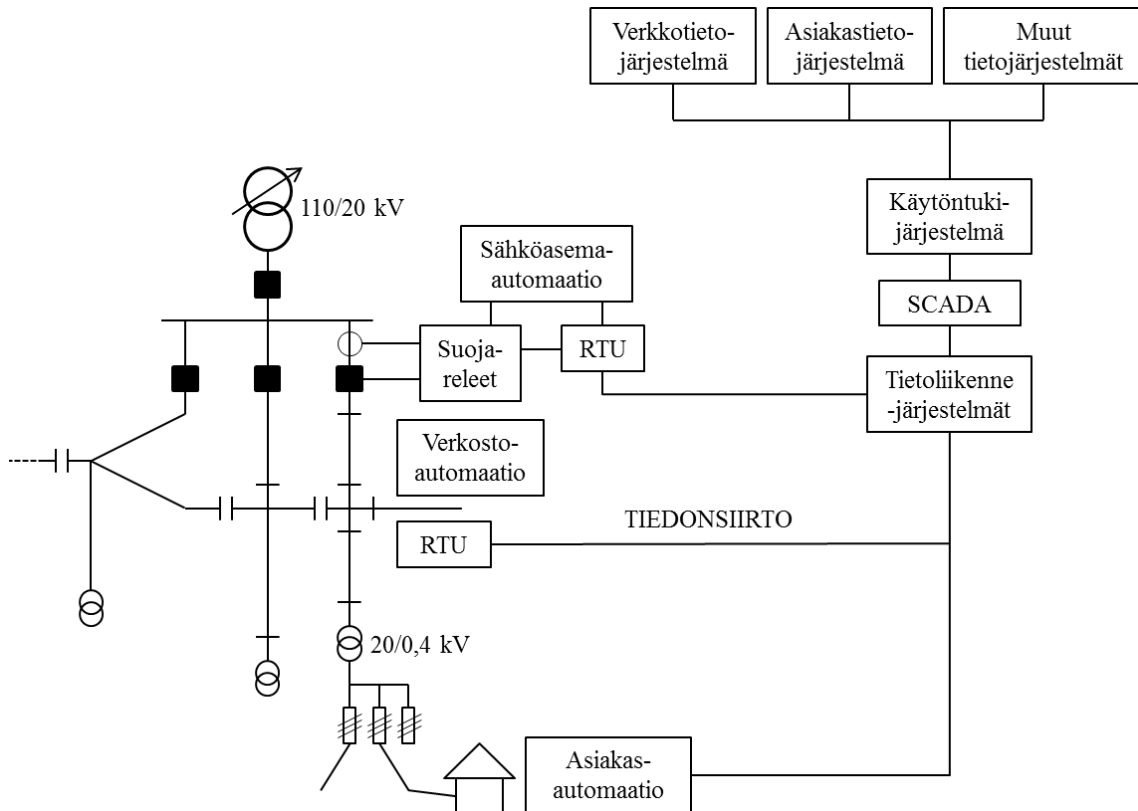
Verkkotieto-järjestelmä

Asiakastieto-järjestelmä

Muut tietojärjestelmät

110/20 kV

Käytöntuki-järjestelmä

Sähköasema-automaatio

SCADA

Suoja-releet

RTU

Tietoliikenne-järjestelmät

Verkosto-automaatio

TIEDONSIIRTO

RTU

20/0,4 kV

Asiakas-automaatio